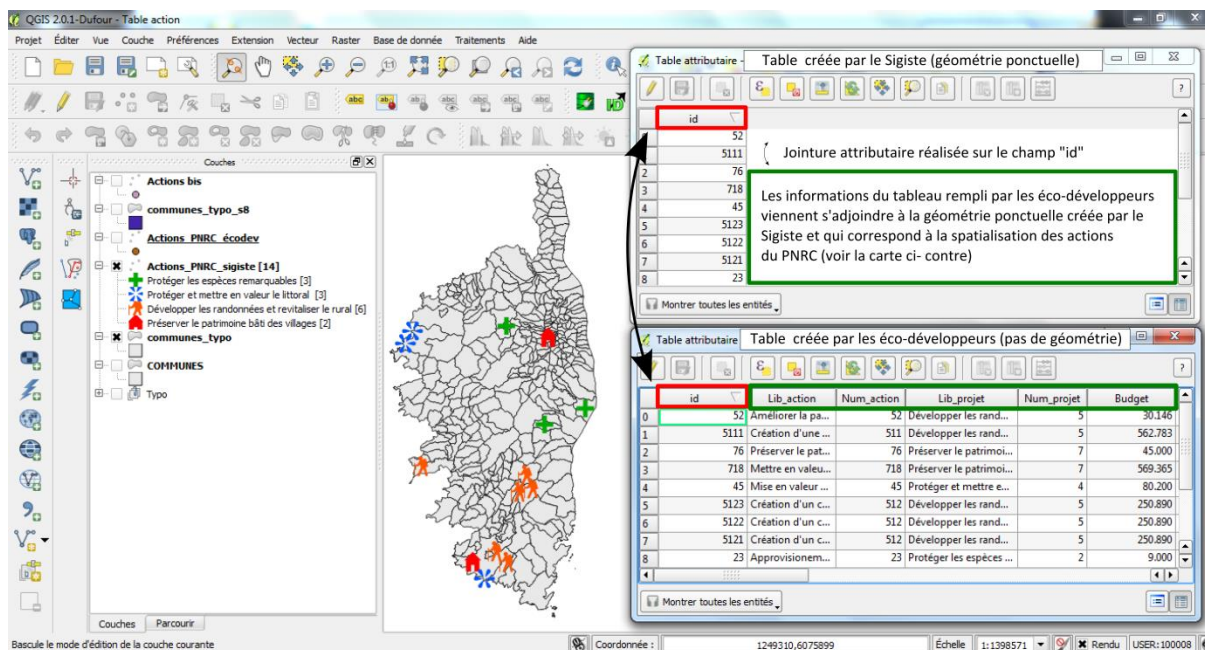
QGIS 2.0.1-Dufour - Table action

Projet Éditer Vue Couche Préférences Extension Vecteur Raster Base de donnée Traitements Aide

Couches

Actions bis
communes_typo_s8
Actions_PNRC_écodev
Actions_PNRC_sigiste [14]
Protéger les espèces remarquables [3]
Protéger et mettre en valeur le littoral [3]
Développer les randonnées et revitaliser le rural [6]
Préserver le patrimoine bâti des villages [2]
communes_typo
COMMUNES
Typo

Couches Parcourir

Table attributaire - Table créée par le Sigiste (géométrie ponctuelle)

| | id |
|---|---|
| 0 | 52 |
| 1 | 5111 |
| 2 | 76 |
| 3 | 718 |
| 4 | 45 |
| 5 | 5123 |
| 6 | 5122 |
| 7 | 5121 |
| 8 | 23 |

Jointure attributaire réalisée sur le champ "id"

Les informations du tableau rempli par les éco-développeurs viennent s'adjoindre à la géométrie ponctuelle créée par le Sigiste et qui correspond à la spatialisation des actions du PNRC (voir la carte ci- contre)

Montrer toutes les entités

Table attributaire Table créée par les éco-développeurs (pas de géométrie)

| | id | Lib_action | Num_action | Lib_projet | Num_projet | Budget |
|---|---|---|---|---|---|---|
| 0 | 52 | Améliorer la pa... | 52 | Développer les rand... | 5 | 30.146 |
| 1 | 5111 | Création d'une ... | 511 | Développer les rand... | 5 | 562.783 |
| 2 | 76 | Préserver le pat... | 76 | Préserver le patrimoi... | 7 | 45.000 |
| 3 | 718 | Mettre en valeu... | 718 | Préserver le patrimoi... | 7 | 569.365 |
| 4 | 45 | Mise en valeur ... | 45 | Protéger et mettre e... | 4 | 80.200 |
| 5 | 5123 | Création d'un c... | 512 | Développer les rand... | 5 | 250.890 |
| 6 | 5122 | Création d'un c... | 512 | Développer les rand... | 5 | 250.890 |
| 7 | 5121 | Création d'un c... | 512 | Développer les rand... | 5 | 250.890 |
| 8 | 23 | Approvisionem... | 23 | Protéger les espèces ... | 2 | 9.000 |

Montrer toutes les entités

Bascule le mode d'édition de la couche courante Coordonnée : 1249310,6075899 Échelle 1:1398571 Rendu USER:100008